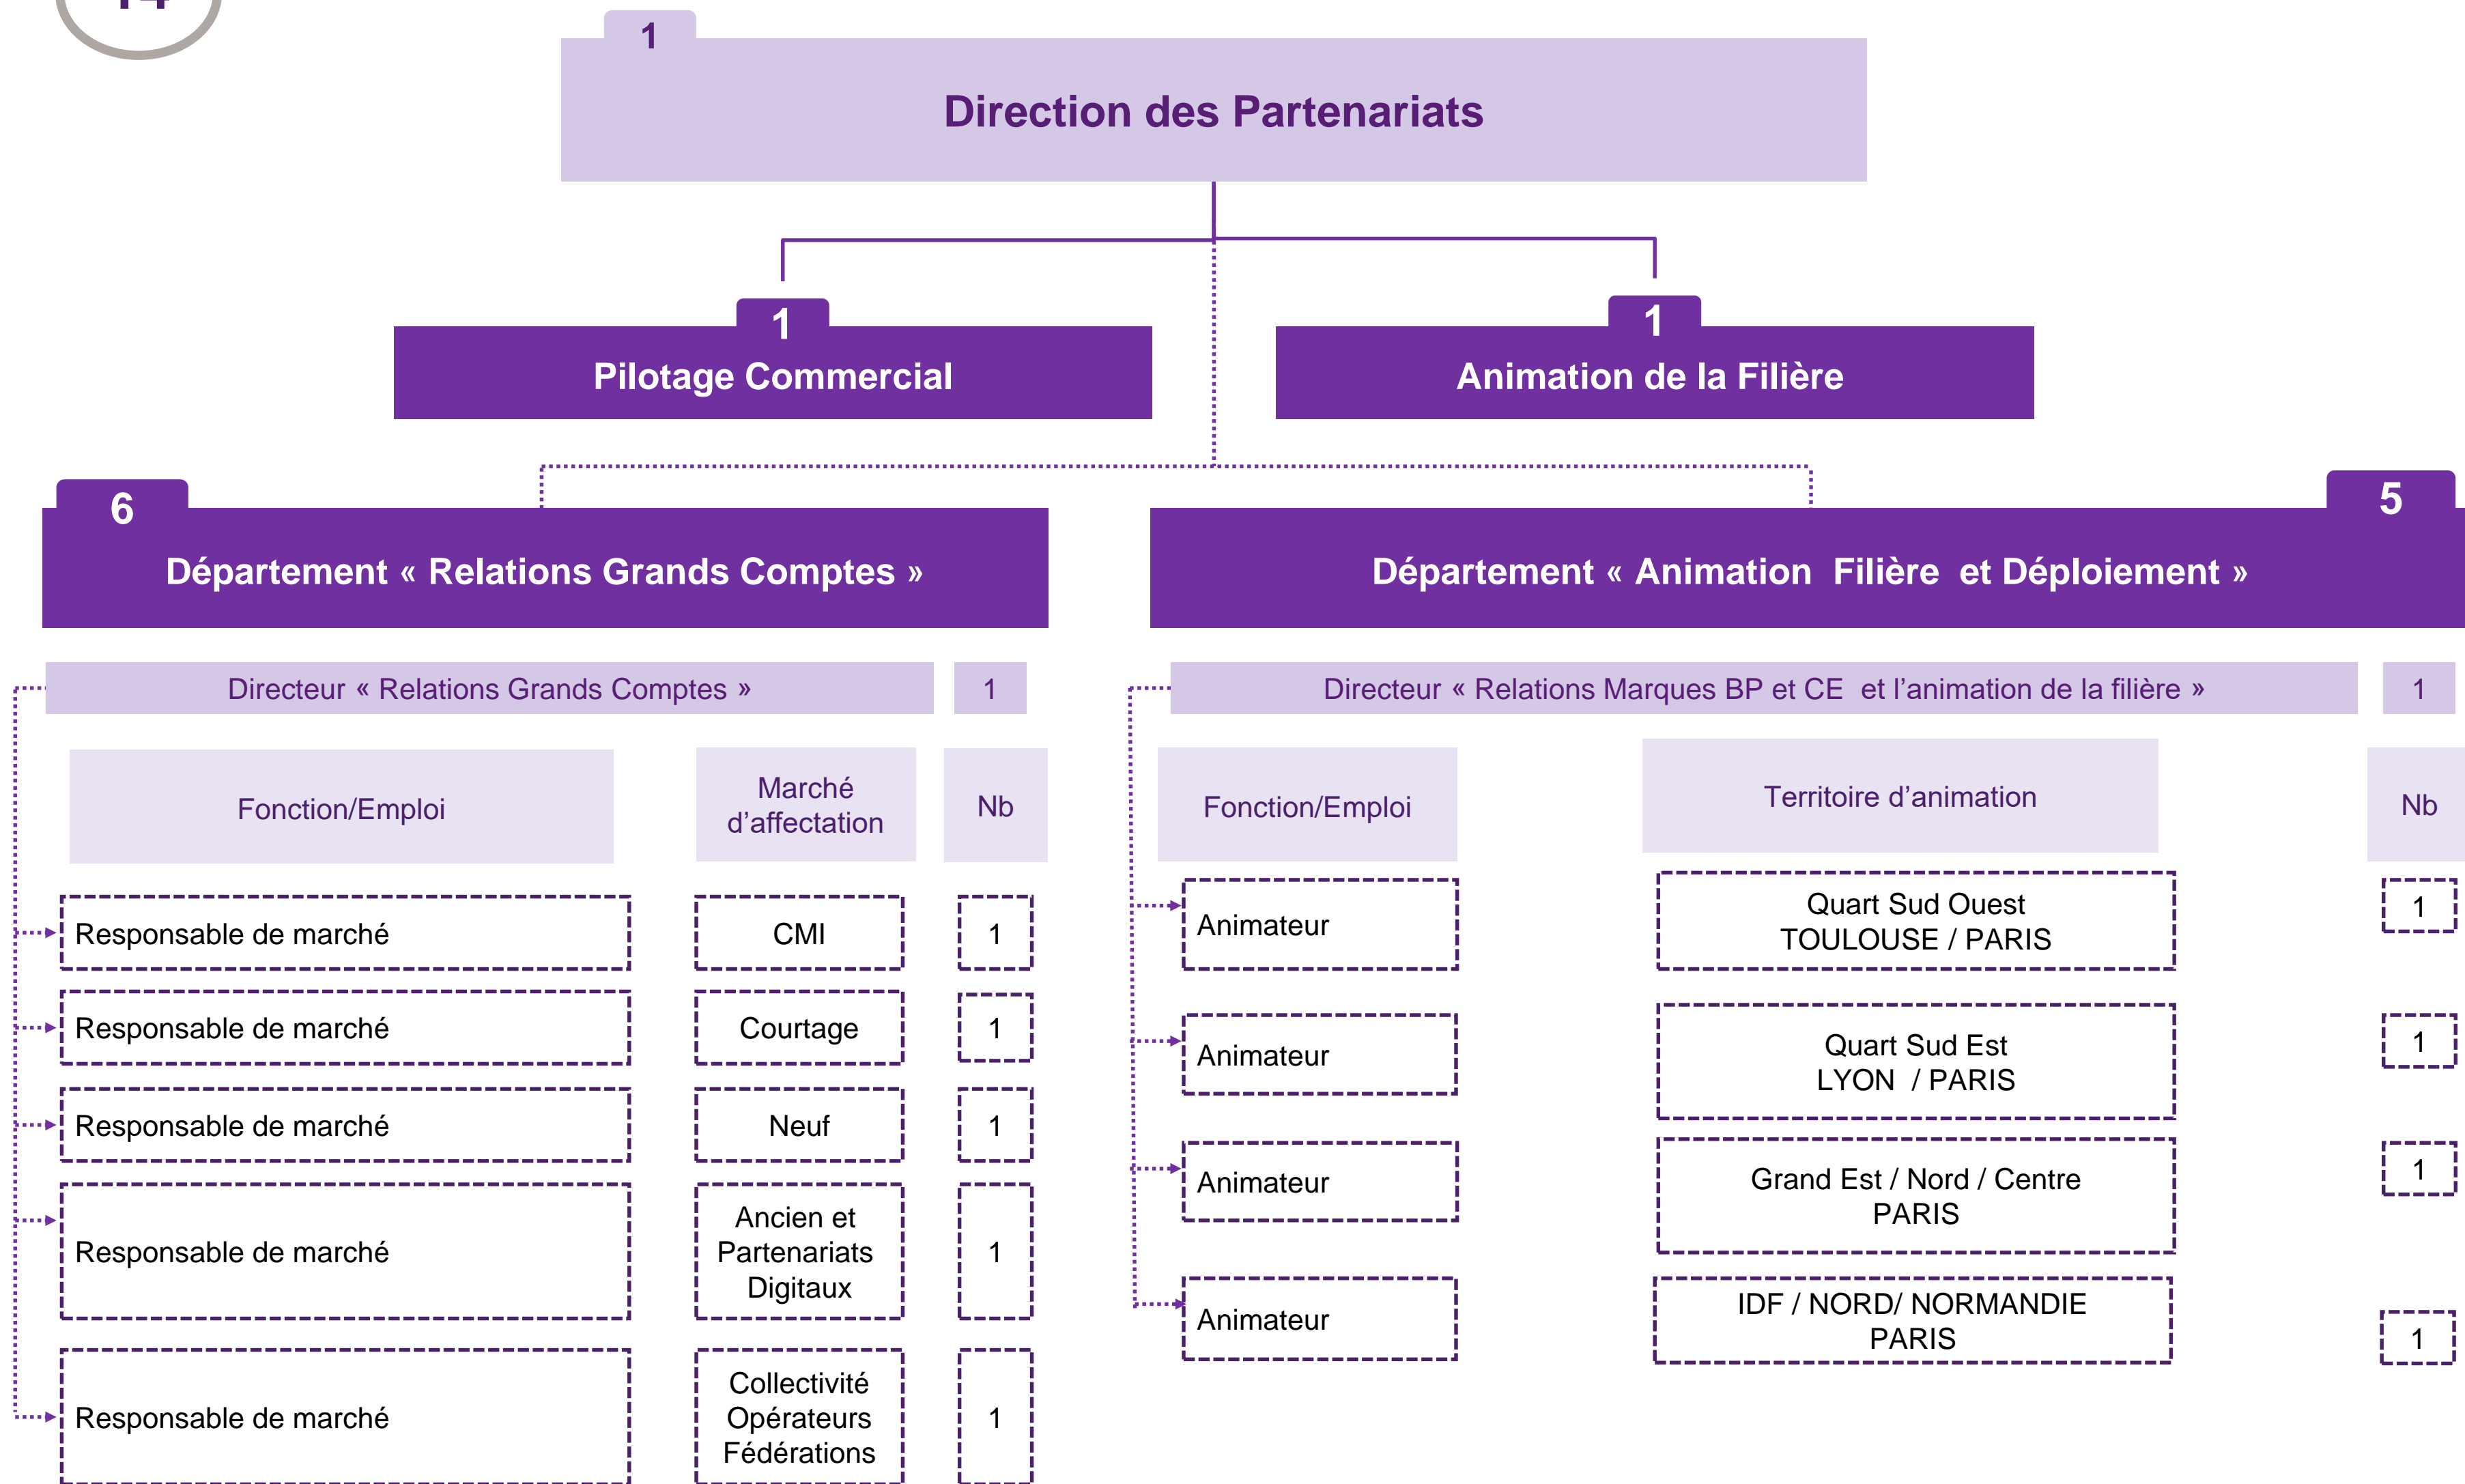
1
Direction des Partenariats

1
Pilotage Commercial

1
Animation de la Filière

6
Département « Relations Grands Comptes »

Directeur « Relations Grands Comptes » 1

| Fonction/Emploi | Marché d'affectation | Nb |
|---|---|---|
| Responsable de marché | CMI | 1 |
| Responsable de marché | Courtage | 1 |
| Responsable de marché | Neuf | 1 |
| Responsable de marché | Ancien et Partenariats Digitaux | 1 |
| Responsable de marché | Collectivité Opérateurs Fédérations | 1 |

5
Département « Animation Filière et Déploiement »

Directeur « Relations Marques BP et CE et l'animation de la filière » 1

| Fonction/Emploi | Territoire d'animation | Nb |
|---|---|---|
| Animateur | Quart Sud Ouest TOULOUSE / PARIS | 1 |
| Animateur | Quart Sud Est LYON / PARIS | 1 |
| Animateur | Grand Est / Nord / Centre PARIS | 1 |
| Animateur | IDF / NORD/ NORMANDIE PARIS | 1 |